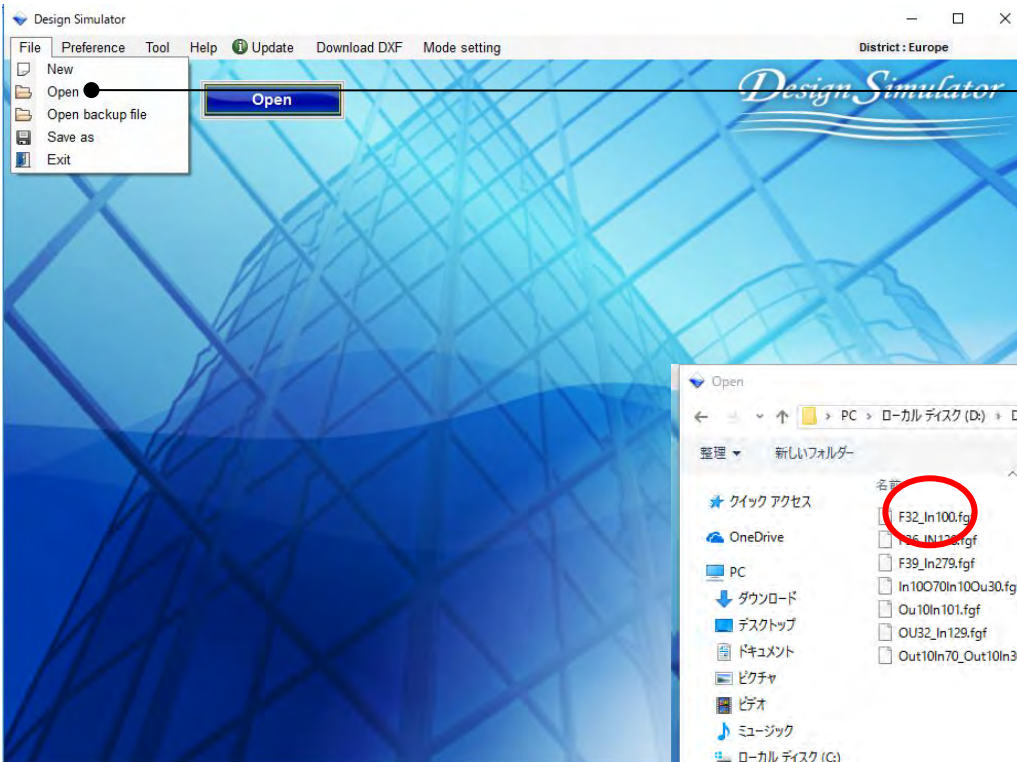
Design Simulator

File Preference Tool Help Update Download DXF Mode setting

District : Europe

New
Open
Open backup file
Save as
Exit

Open

Design Simulator

Open

PC > ローカル ディスク (D:) > D

整理 ▾ 新しいフォルダー

名前

クイック アクセス
OneDrive
PC
ダウンロード
デスクトップ
ドキュメント
ピクチャ
ビデオ
ミュージック
ローカル ディスク (C:)

F32_In100.fgf
F36_IN120.fgf
F39_In279.fgf
In10O70In10Ou30.fg
Ou10In101.fgf
OU32_In129.fgf
Out10In70_Out10In3